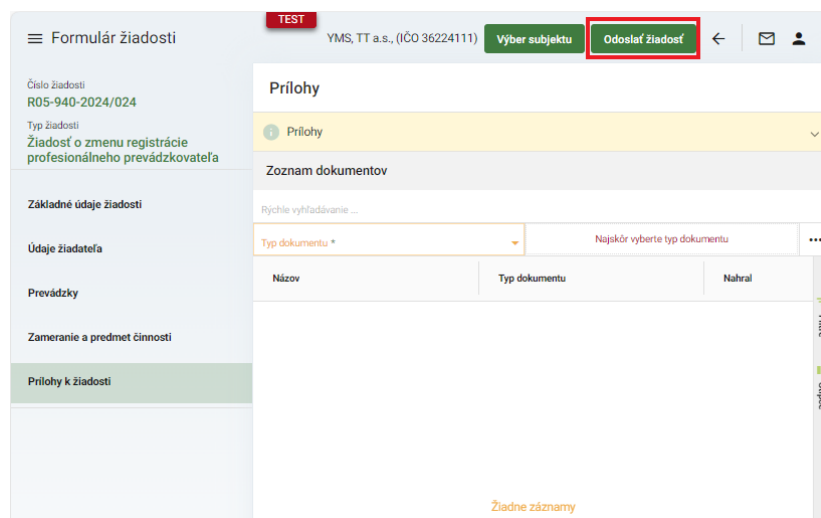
≡ Formulár žiadosti

TEST

YMS, TT a.s., (IČO 36224111)

Výber subjektu

Odoslať žiadosť

Číslo žiadosti
R05-940-2024/024

Typ žiadosti
Žiadosť o zmenu registrácie profesionálneho prevádzkovateľa

Základné údaje žiadosti

Údaje žiadateľa

Prevádzky

Zameranie a predmet činnosti

Prílohy k žiadosti

Prílohy

Prílohy

Zoznam dokumentov

Rýchle vyhľadávanie ...

Typ dokumentu *

Najskôr vyberte typ dokumentu

| Názov | Typ dokumentu | Nahral |
|---|---|---|

Žiadne záznamy